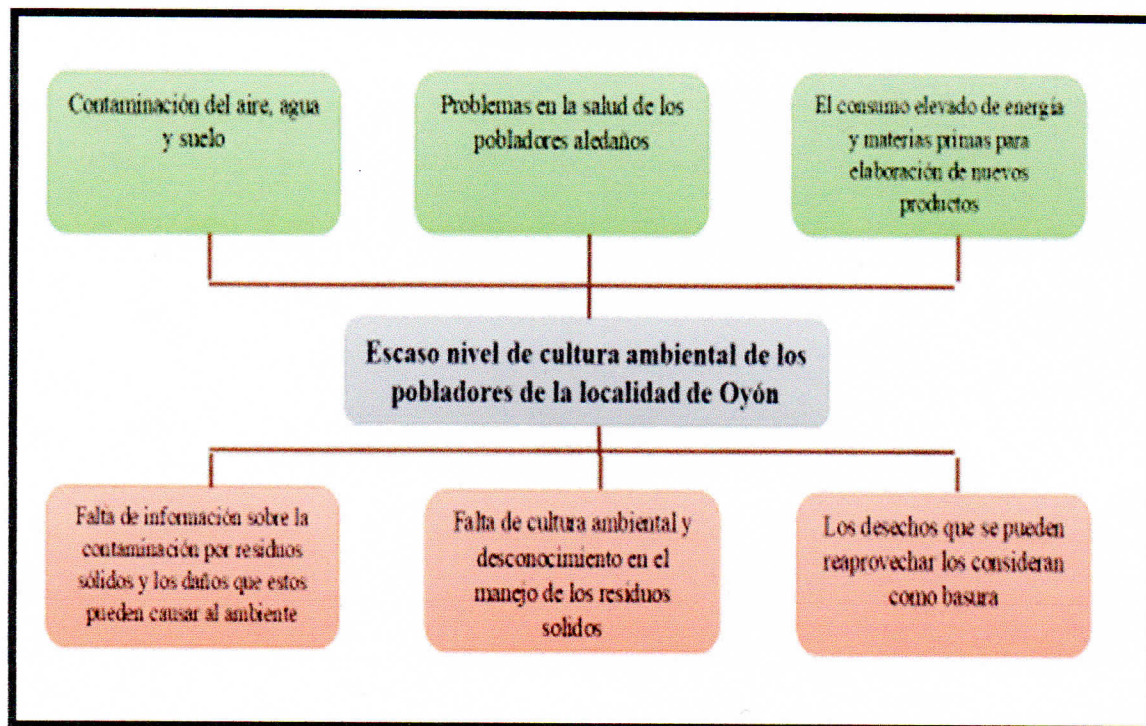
Contaminación del aire, agua y suelo

Problemas en la salud de los pobladores aledaños

El consumo elevado de energía y materias primas para elaboración de nuevos productos

Escaso nivel de cultura ambiental de los pobladores de la localidad de Oyón

Falta de información sobre la contaminación por residuos sólidos y los daños que estos pueden causar al ambiente

Falta de cultura ambiental y desconocimiento en el manejo de los residuos solidos

Los desechos que se pueden reaprovechar los consideran como basura